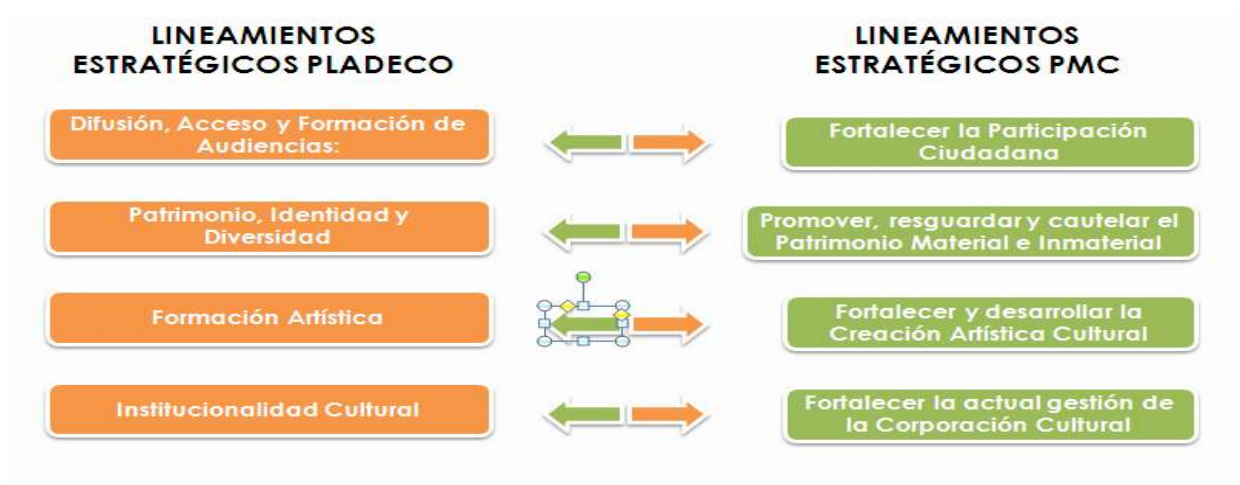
LINEAMIENTOS ESTRATÉGICOS PLADECO

Difusión, Acceso y Formación de Audiencias:

Patrimonio, Identidad y Diversidad

Formación Artística

Institucionalidad Cultural

LINEAMIENTOS ESTRATÉGICOS PMC

Fortalecer la Participación Ciudadana

Promover, resguardar y cautelar el Patrimonio Material e Inmaterial

Fortalecer y desarrollar la Creación Artística Cultural

Fortalecer la actual gestión de la Corporación Cultural